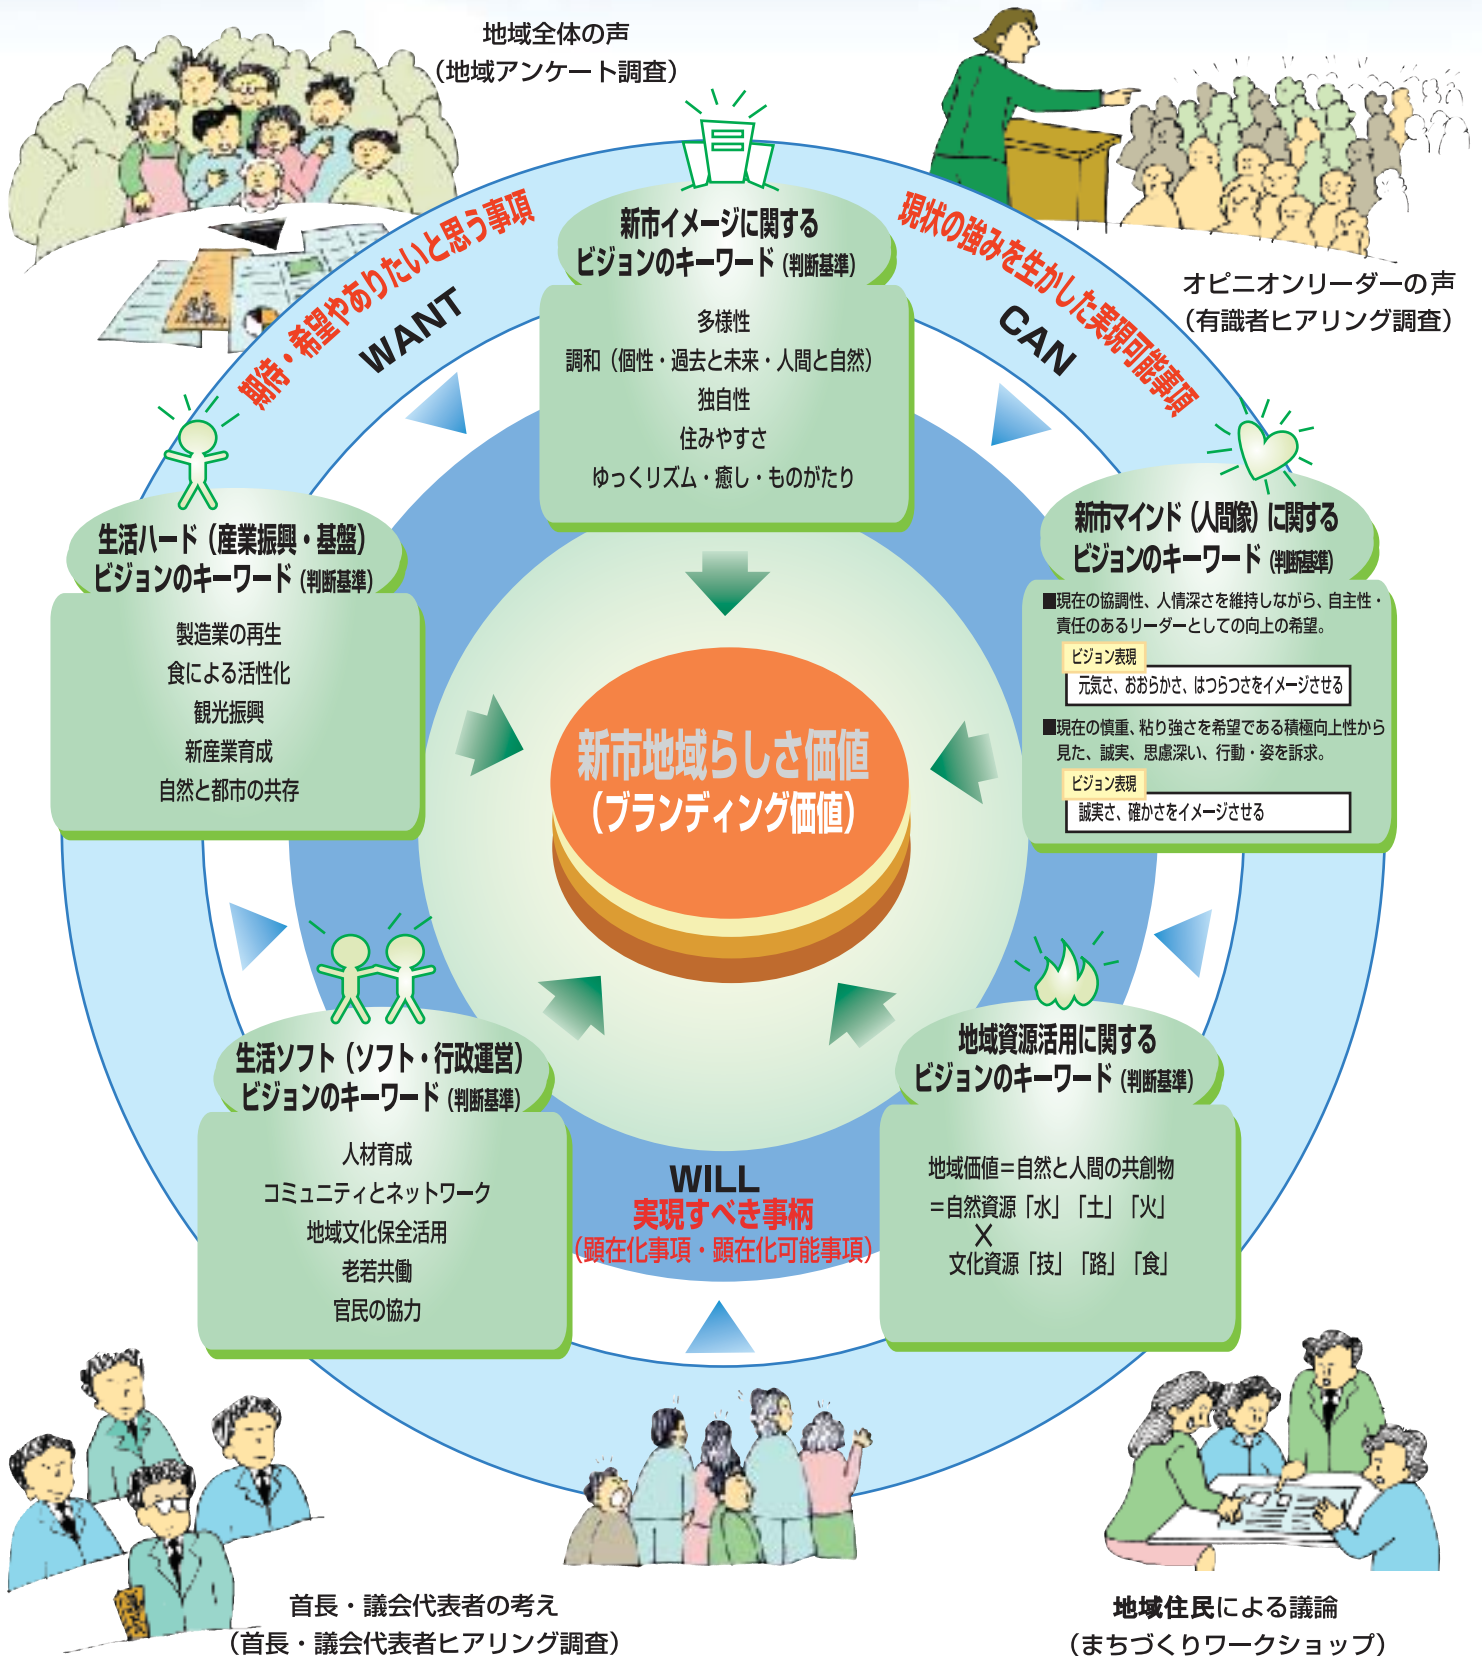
地域全体の声
（地域アンケート調査）

オピニオンリーダーの声
（有識者ヒアリング調査）

期待・希望やありたいと思う事項
WANT

現状の強みを生かした実現可能事項
CAN

新市イメージに関する
ビジョンのキーワード（判断基準）

多様性
調和（個性・過去と未来・人間と自然）
独自性
住みやすさ
ゆっくリズム・癒し・ものがたり

新市マインド（人間像）に関する
ビジョンのキーワード（判断基準）

■現在の協調性、人情深さを維持しながら、自主性・責任のあるリーダーとしての向上の希望。
ビジョン表現
元気さ、おおらかさ、はつらつさをイメージさせる
■現在の慎重、粘り強さを希望である積極向上性から見た、誠実、思慮深い、行動・姿を訴求。
ビジョン表現
誠実さ、確かさをイメージさせる

生活ハード（産業振興・基盤）
ビジョンのキーワード（判断基準）

製造業の再生
食による活性化
観光振興
新産業育成
自然と都市の共存

新市地域らしさ価値
（ブランディング価値）

生活ソフト（ソフト・行政運営）
ビジョンのキーワード（判断基準）

人材育成
コミュニティとネットワーク
地域文化保全活用
老若共働
官民の協力

地域資源活用に関する
ビジョンのキーワード（判断基準）

地域価値＝自然と人間の共創物
＝自然資源「水」「土」「火」
×
文化資源「技」「路」「食」

WILL
実現すべき事柄
（顕在化事項・顕在化可能事項）

首長・議会代表者の考え
（首長・議会代表者ヒアリング調査）

地域住民による議論
（まちづくりワークショップ）